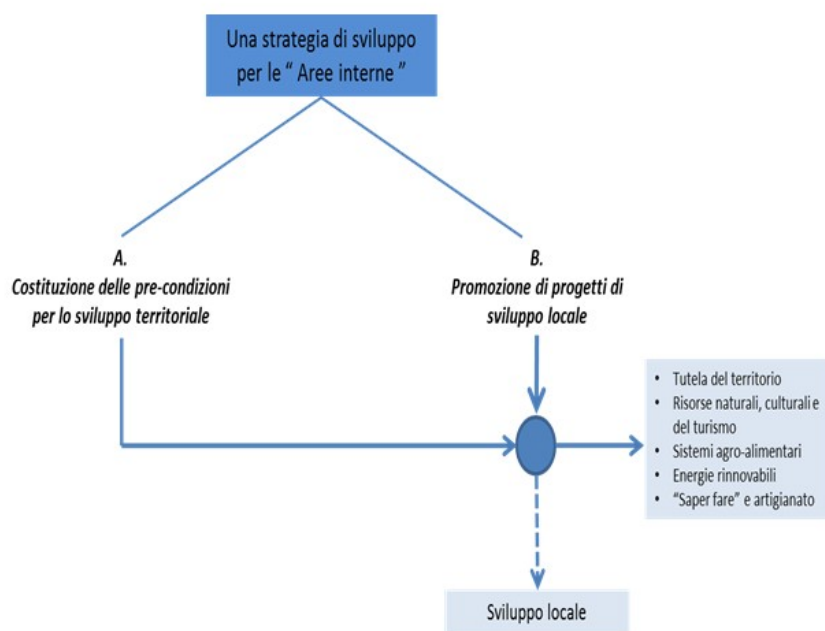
Una strategia di sviluppo per le " Aree interne "

A.
Costituzione delle pre-condizioni per lo sviluppo territoriale

B.
Promozione di progetti di sviluppo locale

- Tutela del territorio
- Risorse naturali, culturali e del turismo
- Sistemi agro-alimentari
- Energie rinnovabili
- "Saper fare" e artigianato

Sviluppo locale